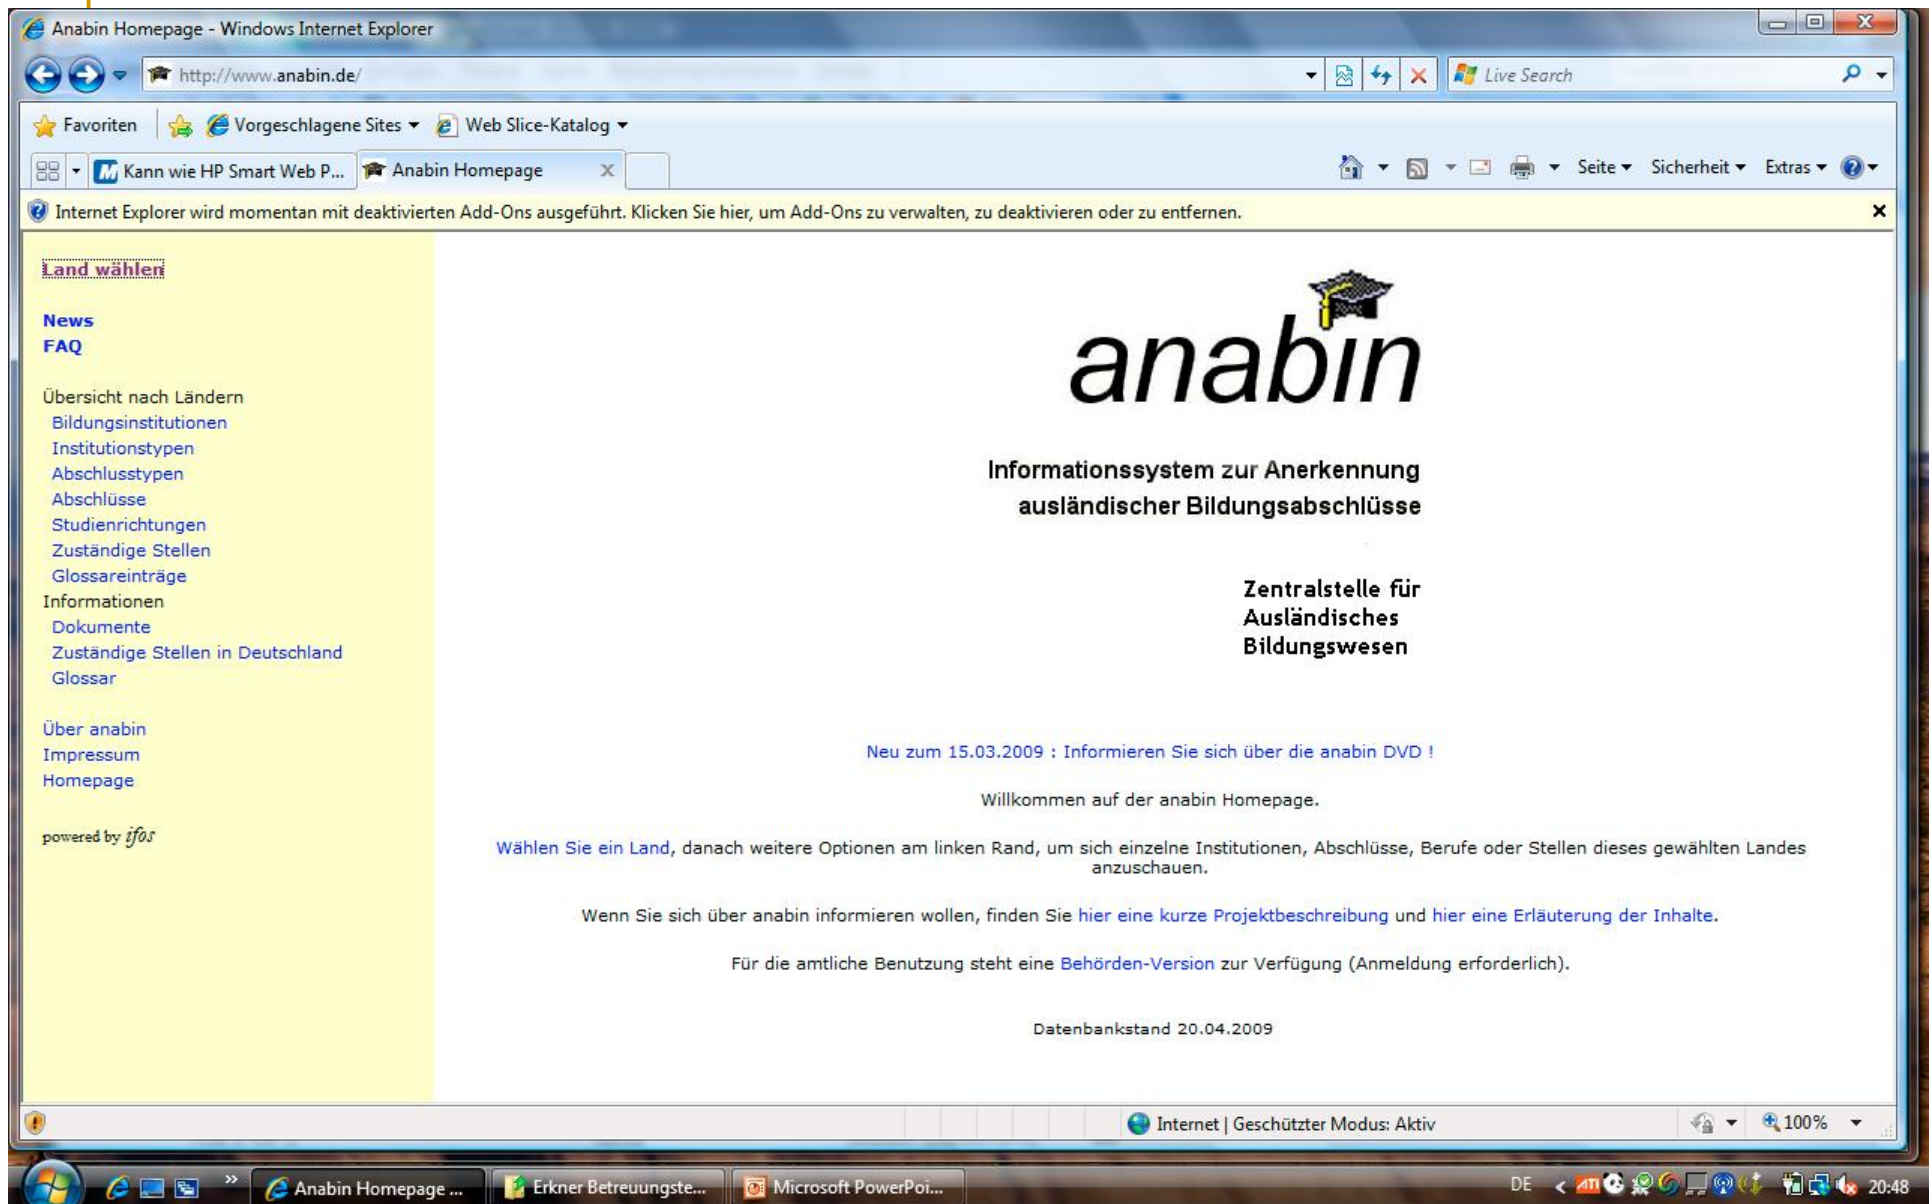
Anabin Homepage - Windows Internet Explorer

http://www.anabin.de/

Live Search

Favoriten | Vorgeschlagene Sites | Web Slice-Katalog

Kann wie HP Smart Web P... | Anabin Homepage

Seite | Sicherheit | Extras

Internet Explorer wird momentan mit deaktivierten Add-Ons ausgeführt. Klicken Sie hier, um Add-Ons zu verwalten, zu deaktivieren oder zu entfernen.

Land wählen

News
FAQ

Übersicht nach Ländern
Bildungsinstitutionen
Institutionstypen
Abschlusstypen
Abschlüsse
Studienrichtungen
Zuständige Stellen
Glossareinträge
Informationen
Dokumente
Zuständige Stellen in Deutschland
Glossar

Über anabin
Impressum
Homepage

powered by ifos

anabin

Informationssystem zur Anerkennung ausländischer Bildungsabschlüsse

Zentralstelle für Ausländisches Bildungswesen

Neu zum 15.03.2009 : Informieren Sie sich über die anabin DVD !

Willkommen auf der anabin Homepage.

Wählen Sie ein Land, danach weitere Optionen am linken Rand, um sich einzelne Institutionen, Abschlüsse, Berufe oder Stellen dieses gewählten Landes anzuschauen.

Wenn Sie sich über anabin informieren wollen, finden Sie hier eine kurze Projektbeschreibung und hier eine Erläuterung der Inhalte.

Für die amtliche Benutzung steht eine Behörden-Version zur Verfügung (Anmeldung erforderlich).

Datenbankstand 20.04.2009

Internet | Geschützter Modus: Aktiv | 100%

Anabin Homepage ... | Erkner Betreuungste... | Microsoft PowerPoi... | DE | 20:48